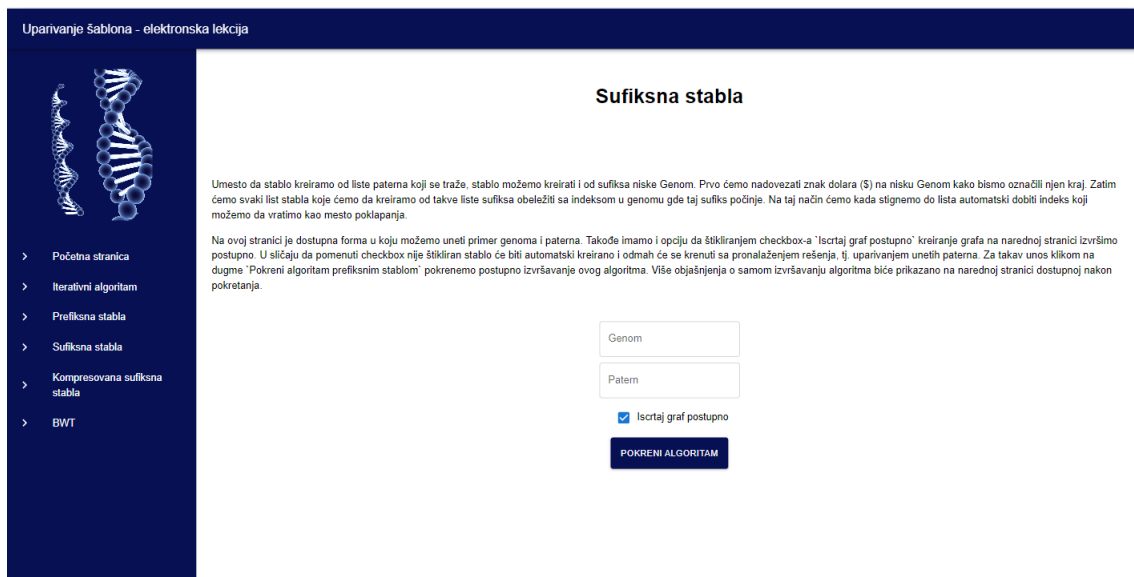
Uparivanje šablona - elektronska lekcija

Početna stranica
Iterativni algoritam
Prefiksna stabla
Sufiksna stabla
Kompresovana sufiksna stabla
BWT

Sufiksna stabla

Umesto da stablo kreiramo od liste paterna koji se traže, stablo možemo kreirati i od sufiksa niske Genom. Prvo ćemo nadovezati znak dolara ($) na nisku Genom kako bismo označili njen kraj. Zatim ćemo svaki list stabla koje ćemo da kreiramo od takve liste sufiksa obeležiti sa indeksom u genomu gde taj sufiks počinje. Na taj način ćemo kada stignemo do lista automatski dobiti indeks koji možemo da vratimo kao mesto poklapanja.

Na ovoj stranici je dostupna forma u koju možemo uneti primer genoma i paterna. Takođe imamo i opciju da štikliranjem checkbox-a `Iscrtaj graf postupno` kreiranje grafa na narednoj stranici izvršimo postupno. U slučaju da pomenuti checkbox nije štikliran stablo će biti automatski kreirano i odmah će se krenuti sa pronalaženjem rešenja, tj. uparivanjem unetih paterna. Za takav unos klikom na dugme `Pokreni algoritam prefiksnim stablom` pokrenemo postupno izvršavanje ovog algoritma. Više objašnjenja o samom izvršavanju algoritma biće prikazano na narednoj stranici dostupnoj nakon pokretanja.

Genom
Patern
Iscrtaj graf postupno
POKRENI ALGORITAM